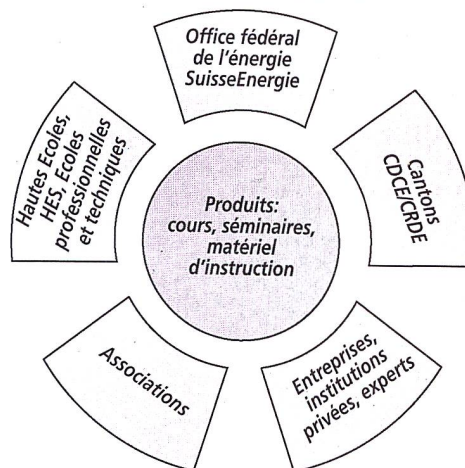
Office fédéral de l'énergie SuisseEnergie

Cantons CDCE/CRDE

Entreprises, institutions privées, experts

Associations

Hautes Ecoles, HES, Ecoles professionnelles et techniques

Produits: cours, séminaires, matériel d'instruction